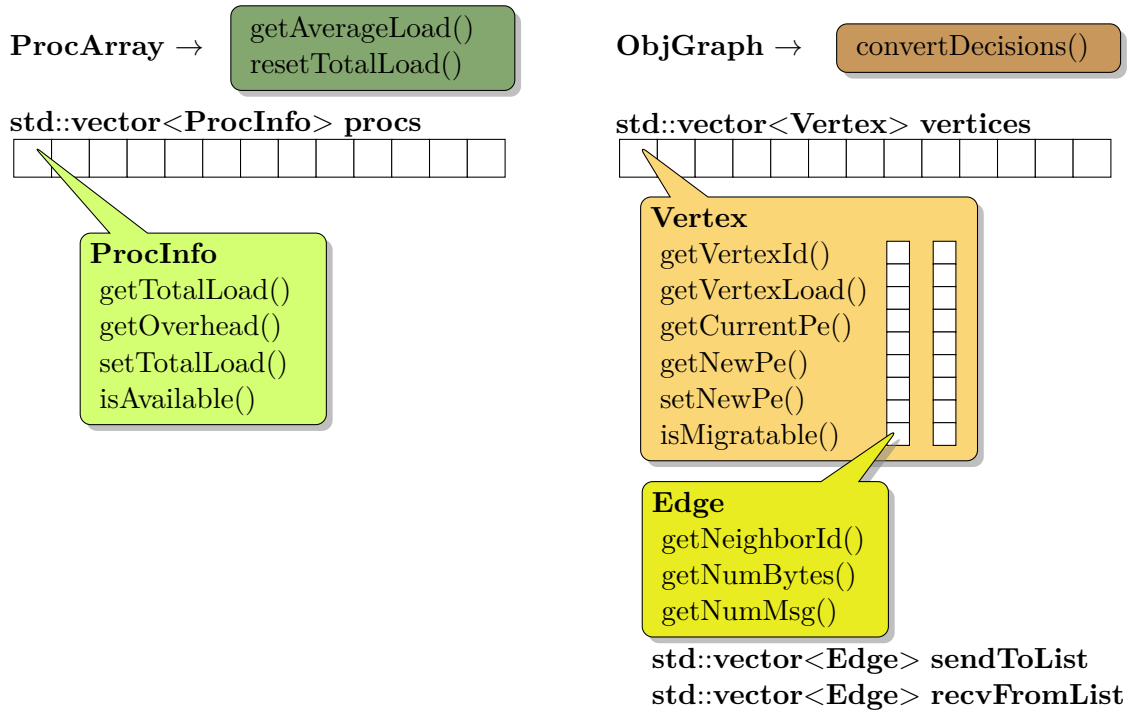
ProcArray →
getAverageLoad()
resetTotalLoad()

std::vector<ProcInfo> procs

ProcInfo
getTotalLoad()
getOverhead()
setTotalLoad()
isAvailable()

ObjGraph →
convertDecisions()

std::vector<Vertex> vertices

Vertex
getVertexId()
getVertexLoad()
getCurrentPe()
getNewPe()
setNewPe()
isMigratable()

Edge
getNeighborId()
getNumBytes()
getNumMsg()

std::vector<Edge> sendToList
std::vector<Edge> recvFromList